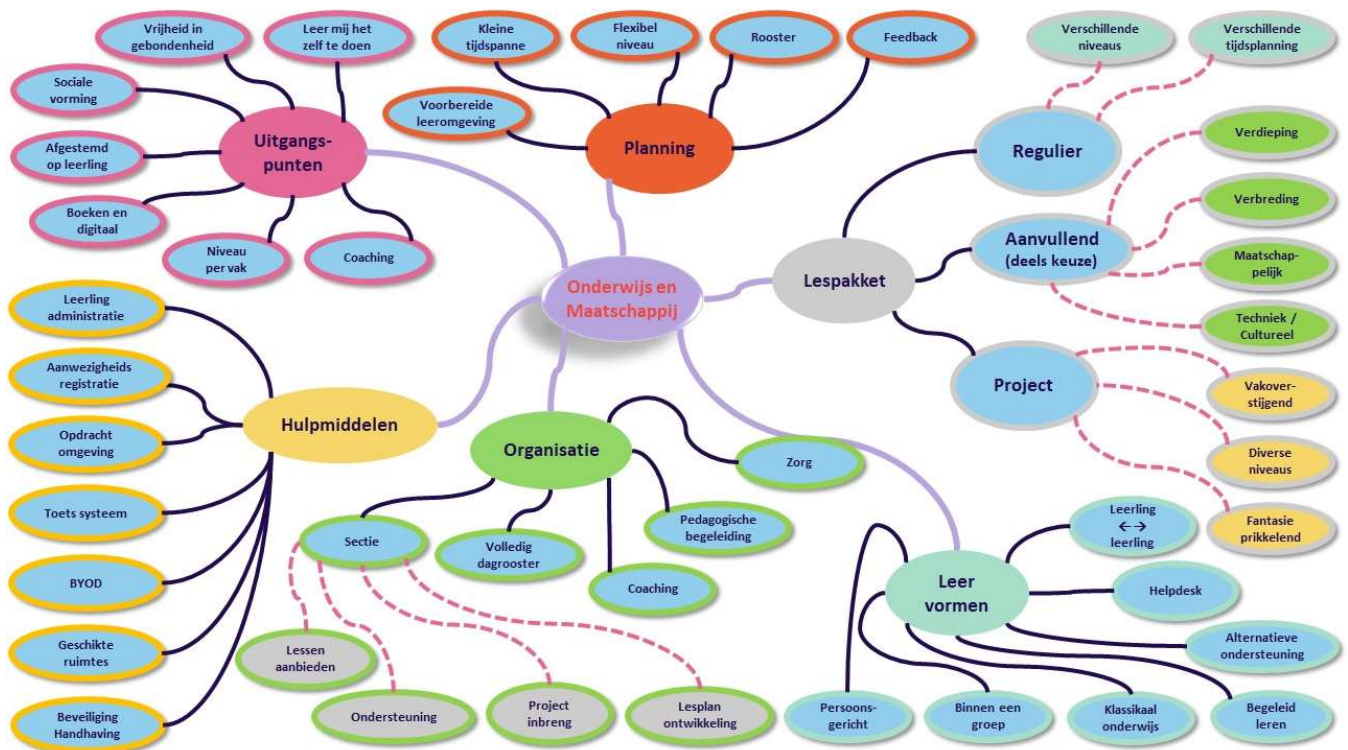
Onderwijs en Maatschappij

Uitgangspunten
Vrijheid in gebondenheid
Leer mij het zelf te doen
Sociale vorming
Afgestemd op leerling
Boeken en digitaal
Niveau per vak
Coaching

Planning
Kleine tijdspanne
Flexibel niveau
Rooster
Feedback
Voorbereide leeromgeving

Lespakket
Regulier
Verschillende niveaus
Verschillende tijdsplanning
Aanvullend (deels keuze)
Verdieping
Verbreding
Maatschappelijk
Techniek / Cultureel
Project
Vakoverstijgend
Diverse niveaus
Fantasie prikkelend

Hulpmiddelen
Leerling administratie
Aanwezigheids registratie
Opdracht omgeving
Toets systeem
BYOD
Geschikte ruimtes
Beveiliging Handhaving

Organisatie
Zorg
Pedagogische begeleiding
Coaching
Volledig dagrooster
Sectie
Lessen aanbieden
Ondersteuning
Project inbreng
Lesplan ontwikkeling

Leer vormen
Leerling ↔ leerling
Helpdesk
Alternatieve ondersteuning
Begeleid leren
Klassikaal onderwijs
Binnen een groep
Persoonsgericht